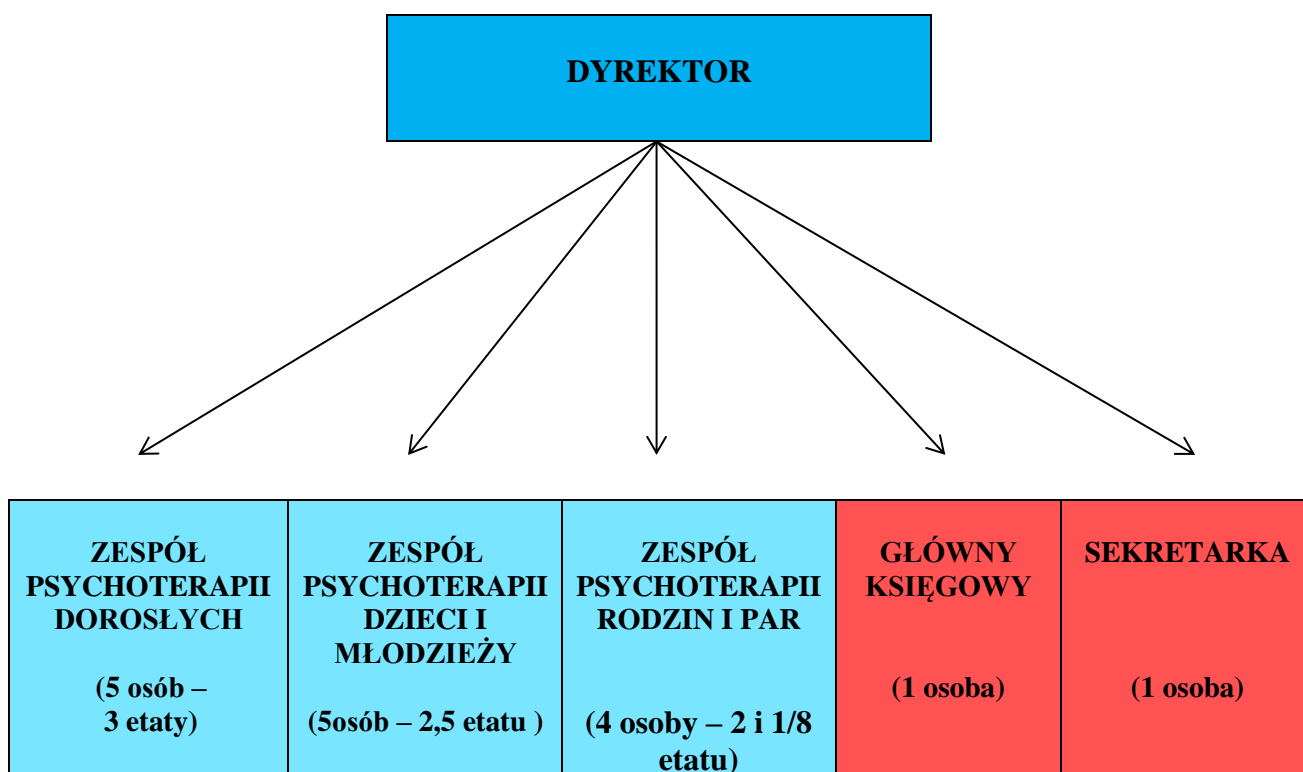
DYREKTOR

ZESPÓŁ PSYCHOTERAPII DOROSŁYCH

(5 osób – 3 etaty)

ZESPÓŁ PSYCHOTERAPII DZIECI I MŁODZIEŻY

(5osób – 2,5 etatu )

ZESPÓŁ PSYCHOTERAPII RODZIN I PAR

(4 osoby – 2 i 1/8 etatu)

GŁÓWNY KSIĘGOWY

(1 osoba)

SEKRETARKA

(1 osoba)